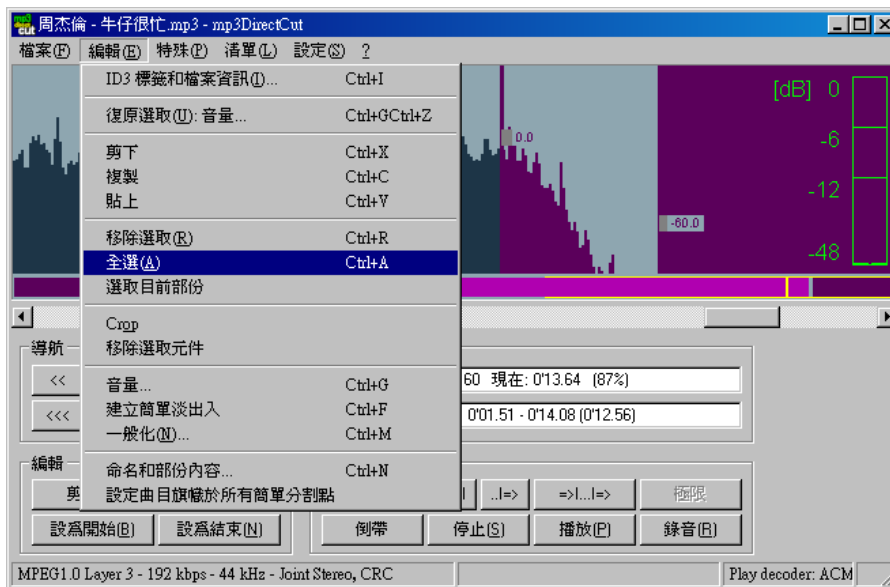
周杰倫 - 牛仔很忙.mp3 - mp3DirectCut

檔案(F) 編輯(E) 特殊(P) 清單(L) 設定(S) ?

ID3 標籤和檔案資訊(I)... Ctrl+I
復原選取(U): 音量... Ctrl+GCtrl+Z
剪下 Ctrl+X
複製 Ctrl+C
貼上 Ctrl+V
移除選取(R) Ctrl+R
全選(A) Ctrl+A
選取目前部份
Crop
移除選取元件
音量... Ctrl+G
建立簡單淡出入 Ctrl+F
一般化(N)... Ctrl+M
命名和部份內容... Ctrl+N
設定曲目旗幟於所有簡單分割點

[dB] 0
-6
-12
-48
0.0
-60.0

導航
<<
<<<
60 現在: 0'13.64 (87%)
0'01.51 - 0'14.08 (0'12.56)

編輯
剪
設爲開始(B) 設爲結束(N)
..I=> =>I...I=> 極限
倒帶 停止(S) 播放(P) 錄音(R)

MPEG1.0 Layer 3 - 192 kbps - 44 kHz - Joint Stereo, CRC
Play decoder: ACM